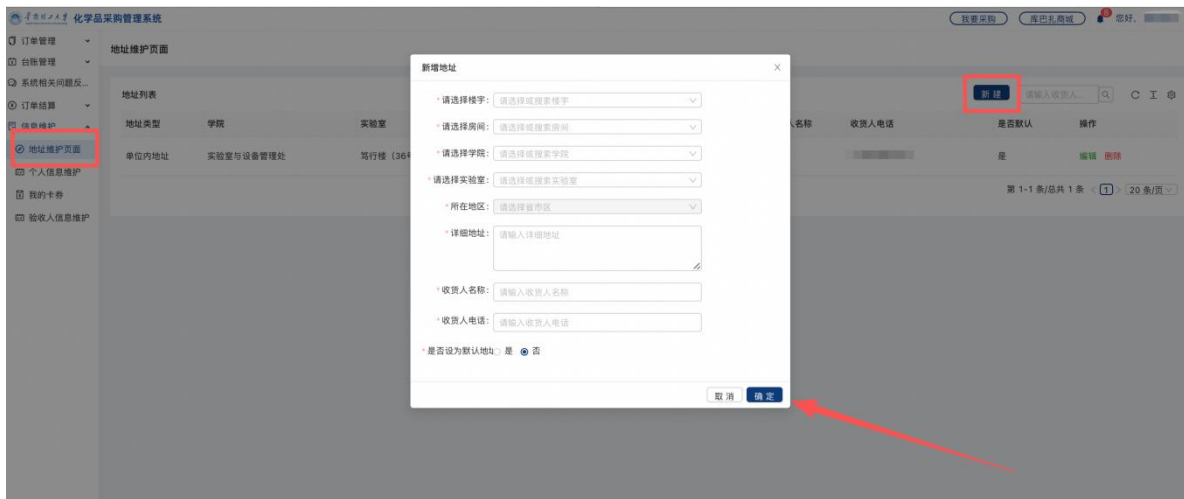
化学品采购管理系统

我要采购 库巴扎商城 您好,

订单管理
台账管理
系统相关问题反...
订单结算
信息维护
地址维护页面
个人信息维护
我的卡券
验收人信息维护

地址维护页面

地址列表

新建 请输入收货人... C I

| 地址类型 | 学院 | 实验室 | 人名称 | 收货人电话 | 是否默认 | 操作 |
|---|---|---|---|---|---|---|
| 单位内地址 | 实验室与设备管理处 | 笃行楼（36 | | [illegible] | 是 | 编辑 删除 |

第 1-1 条/总共 1 条 < 1 > 20 条/页

新增地址

*请选择楼宇： 请选择或搜索楼宇
*请选择房间： 请选择或搜索房间
*请选择学院： 请选择或搜索学院
*请选择实验室： 请选择或搜索实验室
*所在地区： 请选择省市区
*详细地址： 请输入详细地址
*收货人名称： 请输入收货人名称
*收货人电话： 请输入收货人电话
*是否设为默认地址 是 否

取消 确定